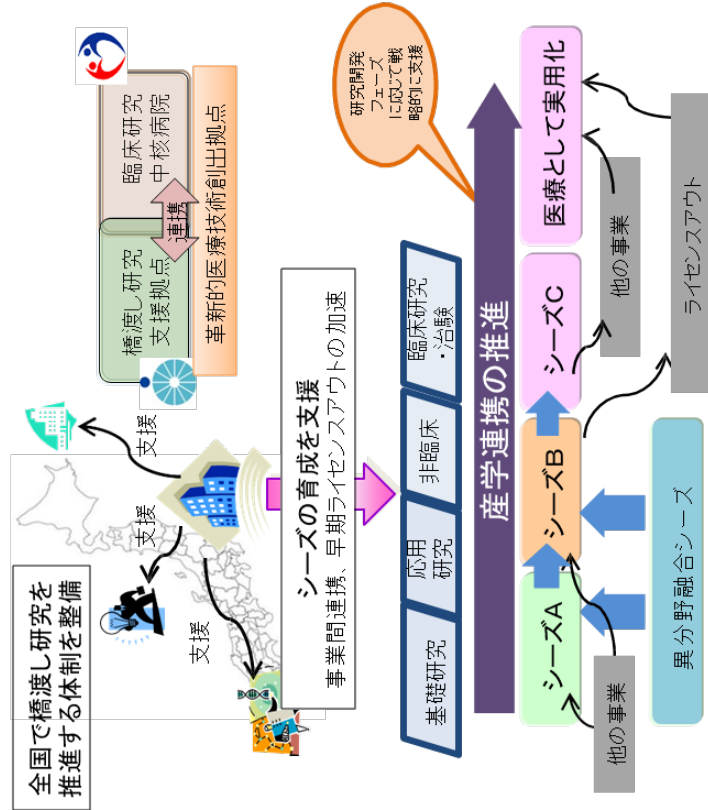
全国で橋渡し研究を推進する体制を整備

支援

支援

支援

橋渡し研究支援拠点

連携

臨床研究中核病院

革新的医療技術創出拠点

シーズの育成を支援

事業間連携、早期ライセンスアウトの加速

基礎研究

応用研究

非臨床

臨床研究・治験

産学連携の推進

研究開発フェーズに応じて戦略的に支援

シーズA

シーズB

シーズC

医療として実用化

他の事業

他の事業

異分野融合シーズ

ライセンスアウト